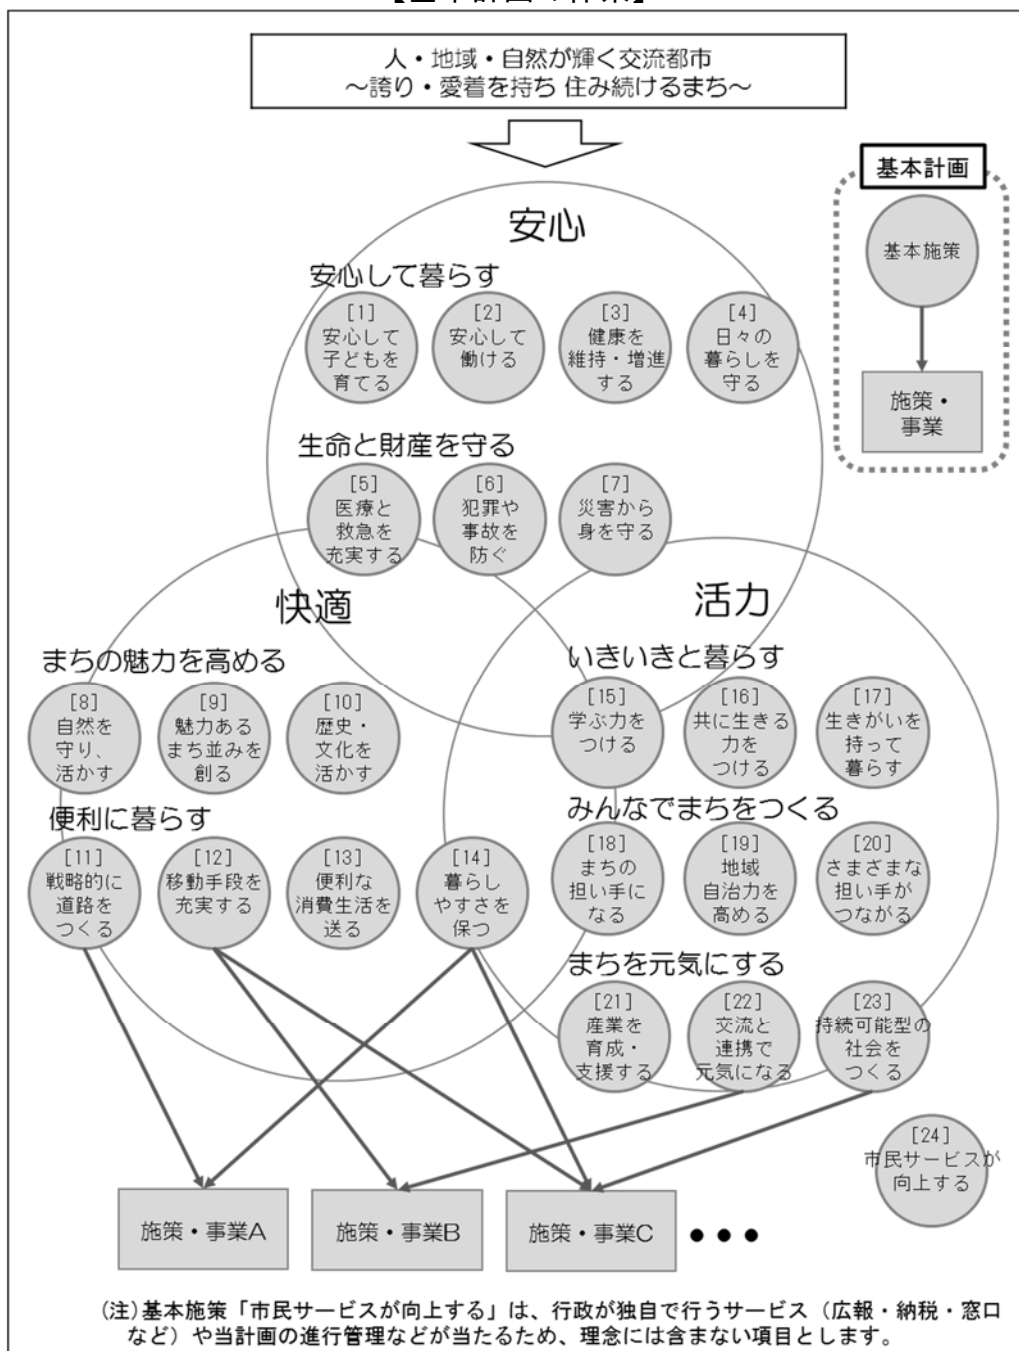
【基本計画の体系】

人・地域・自然が輝く交流都市
～誇り・愛着を持ち 住み続けるまち～

基本計画

基本施策

施策・事業

安心

安心して暮らす

[1] 安心して子どもを育てる

[2] 安心して働ける

[3] 健康を維持・増進する

[4] 日々の暮らしを守る

生命と財産を守る

[5] 医療と救急を充実する

[6] 犯罪や事故を防ぐ

[7] 災害から身を守る

快適

活力

まちの魅力を高める

[8] 自然を守り、活かす

[9] 魅力あるまち並みを創る

[10] 歴史・文化を活かす

便利に暮らす

[11] 戦略的に道路をつくる

[12] 移動手段を充実する

[13] 便利な消費生活を送る

[14] 暮らしやすさを保つ

いきいきと暮らす

[15] 学ぶ力をつける

[16] 共に生きる力をつける

[17] 生きがいを持って暮らす

みんなでまちをつくる

[18] まちの担い手になる

[19] 地域自治力を高める

[20] さまざまな担い手がつながる

まちを元気にする

[21] 産業を育成・支援する

[22] 交流と連携で元気になる

[23] 持続可能型の社会をつくる

[24] 市民サービスが向上する

施策・事業A

施策・事業B

施策・事業C

●●●

(注)基本施策「市民サービスが向上する」は、行政が独自で行うサービス（広報・納税・窓口など）や当計画の進行管理などが当たるため、理念には含まない項目とします。